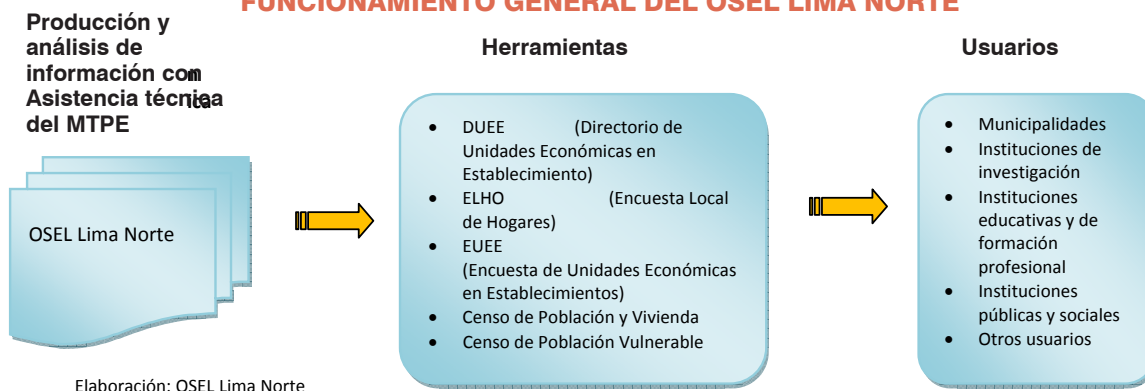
FUNCIONAMIENTO GENERAL DEL OSEL LIMA NORTE

Producción y análisis de información con Asistencia técnica del MTPE

OSEL Lima Norte

Herramientas

- DUEE (Directorio de Unidades Económicas en Establecimiento)
- ELHO (Encuesta Local de Hogares)
- EUEE (Encuesta de Unidades Económicas en Establecimientos)
- Censo de Población y Vivienda
- Censo de Población Vulnerable

Usuarios

- Municipalidades
- Instituciones de investigación
- Instituciones educativas y de formación profesional
- Instituciones públicas y sociales
- Otros usuarios

Elaboración: OSEL Lima Norte